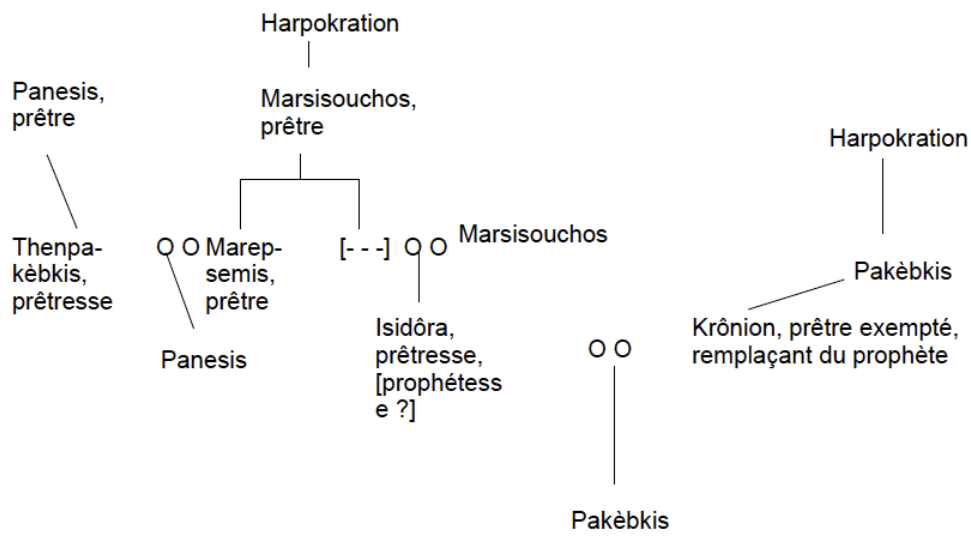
Harpokration

Panesis, prêtre

Marsisouchos, prêtre

Harpokration

Thenpakèbkis, prêtresse

O O Marepsemis, prêtre

[- - -] O O Marsisouchos

Pakèbkis

Panesis

Isidôra, prêtresse, [prophétesse ?]

O O

Krônion, prêtre exempté, remplaçant du prophète

Pakèbkis